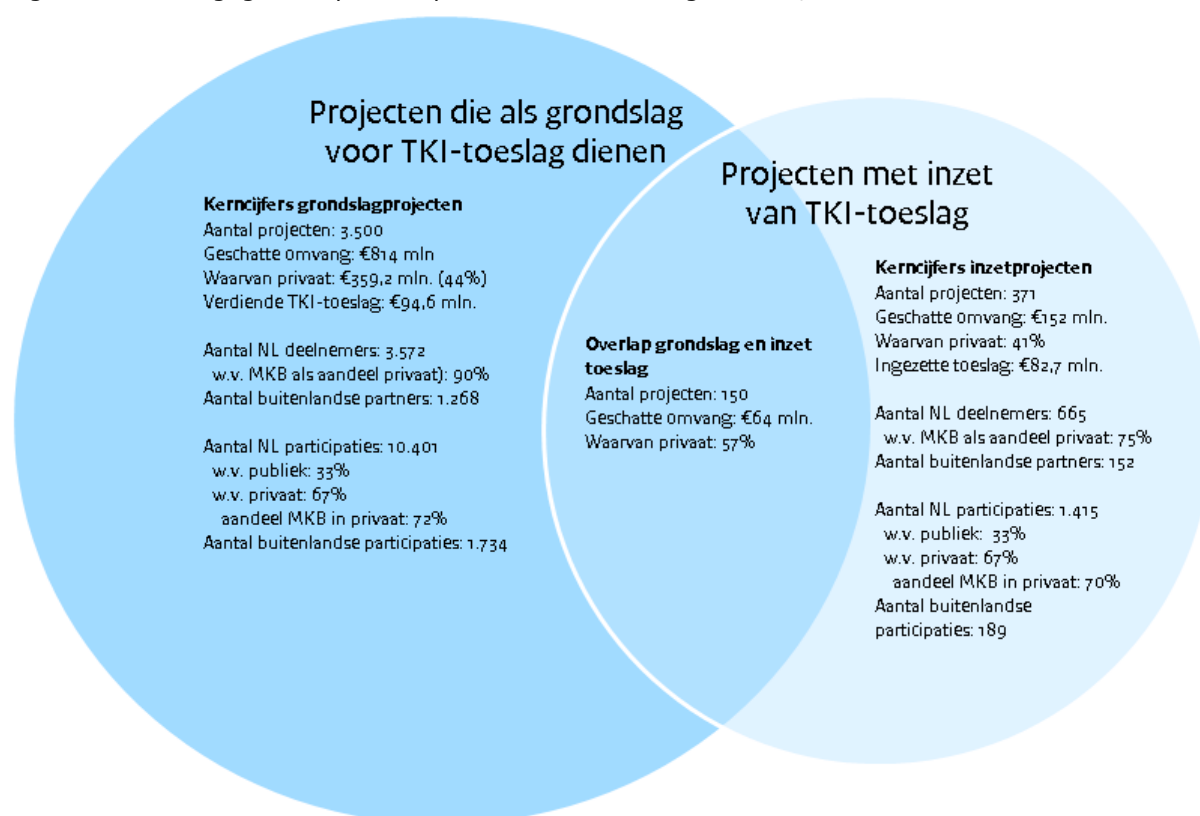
Projecten die als grondslag voor TKI-toeslag dienen

Kerncijfers grondslagprojecten
Aantal projecten: 3.500
Geschatte omvang: €814 mln
Waarvan privaat: €359,2 mln. (44%)
Verdiende TKI-toeslag: €94,6 mln.

Aantal NL deelnemers: 3.572
w.v. MKB als aandeel privaat): 90%
Aantal buitenlandse partners: 1.268

Aantal NL participaties: 10.401
w.v. publiek: 33%
w.v. privaat: 67%
aandeel MKB in privaat: 72%
Aantal buitenlandse participaties: 1.734

Projecten met inzet van TKI-toeslag

Overlap grondslag en inzet toeslag
Aantal projecten: 150
Geschatte omvang: €64 mln.
Waarvan privaat: 57%

Kerncijfers inzetprojecten
Aantal projecten: 371
Geschatte omvang: €152 mln.
Waarvan privaat: 41%
Ingezette toeslag: €82,7 mln.

Aantal NL deelnemers: 665
w.v. MKB als aandeel privaat: 75%
Aantal buitenlandse partners: 152

Aantal NL participaties: 1.415
w.v. publiek: 33%
w.v. privaat: 67%
aandeel MKB in privaat: 70%
Aantal buitenlandse participaties: 189